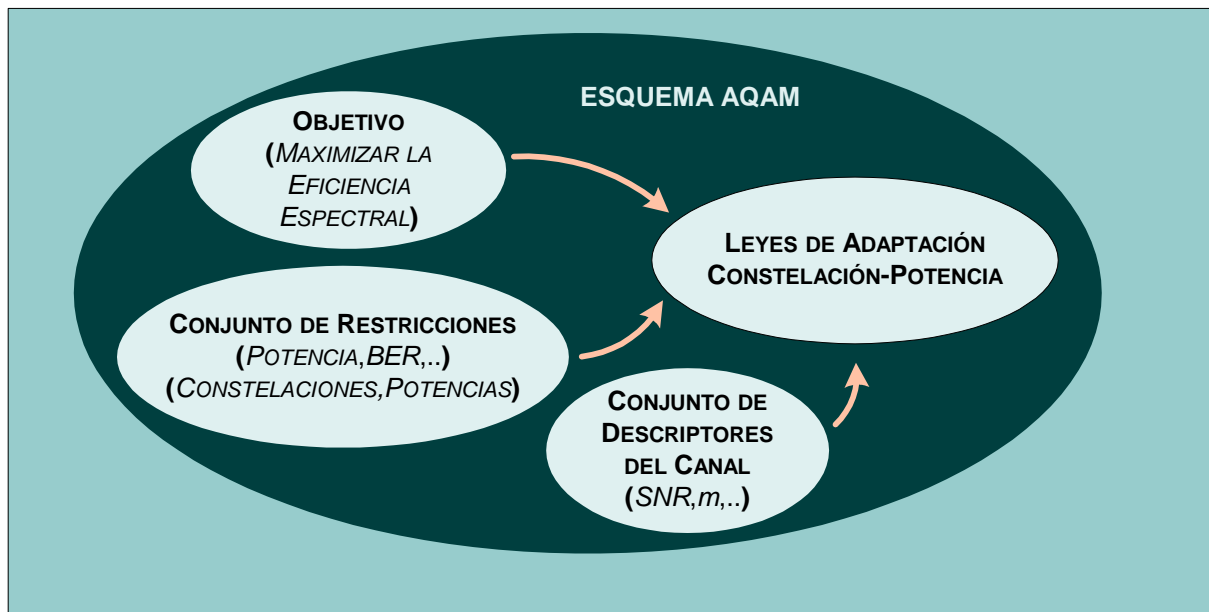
ESQUEMA AQAM

OBJETIVO
(MAXIMIZAR LA EFICIENCIA ESPECTRAL)

LEYES DE ADAPTACIÓN CONSTELACIÓN-POTENCIA

CONJUNTO DE RESTRICCIONES
(POTENCIA,BER,..)
(CONSTELACIONES,POTENCIAS)

CONJUNTO DE DESCRIPTORES DEL CANAL
(SNR,m,..)